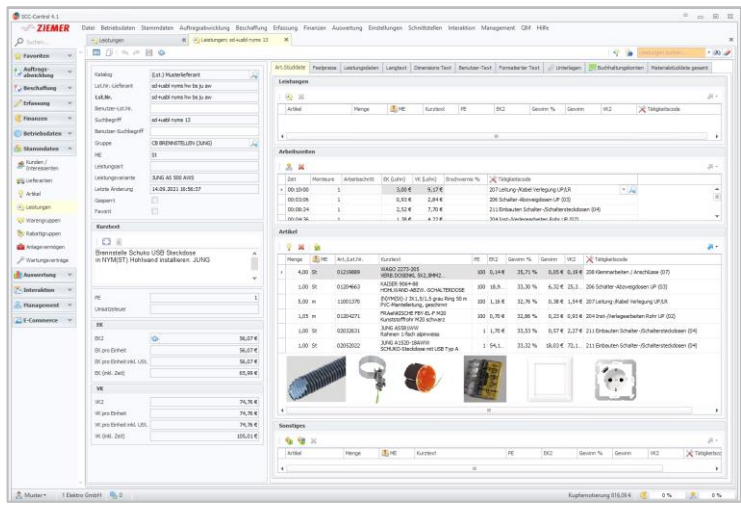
SCC-Control 4.1

ZIEMER

Datei Betriebsdaten Stammdaten Auftragsabwicklung Beschaffung Erfassung Finanzen Auswertung Einstellungen Schnittstellen Interaktion Management QM Hilfe

Suchen...

Favoriten
Auftragsabwicklung
Beschaffung
Erfassung
Finanzen
Betriebsdaten
Stammdaten
Kunden / Interessenten
Lieferanten
Artikel
Leistungen
Warengruppen
Rabattgruppen
Anlagevermögen
Wartungsverträge
Auswertung
Interaktion
Management
E-Commerce

Leistungen
Leistungen: sd-lusbl nyms 13

Katalog (Lst.) Musterlieferant
Lst.Nr. Lieferant sd-lusbl nyms hv bs ju aw
Lst.Nr. sd-lusbl nyms hv bs ju aw
Benutzer-Lst.Nr.
Suchbegriff sd-lusbl nyms 13
Benutzer-Suchbegriff
Gruppe CB BRENNSTELLEN (JUNG)
ME St
Leistungsart
Leistungsvariante JUNG AS 500 AWS
Letzte Änderung 14.09.2021 16:56:57
Gesperrt
Favorit

Kurztext
Brennstelle Schuko USB Steckdose in NYM(ST) Hohlwand installieren. JUNG

PE 1
Umsatzsteuer

EK
EK2 56,07 €
EK pro Einheit 56,07 €
EK pro Einheit inkl. USt. 56,07 €
EK (inkl. Zeit) 65,99 €

VK
VK2 74,76 €
VK pro Einheit 74,76 €
VK pro Einheit inkl. USt. 74,76 €
VK (inkl. Zeit) 105,01 €

Art.Stückliste | Festpreise | Leistungsdaten | Langtext | Dimensions Text | Benutzer-Text | Formatierter Text | Unterlagen | Buchhaltungskonten | Materialstückliste gesamt

Leistungen
| Artikel | Menge | ME | Kurztext | PE | EK2 | Gewinn % | Gewinn | VK2 | Tätigkeitscode |
|---|---|---|---|---|---|---|---|---|---|

Arbeitszeiten
| Zeit | Monteure | Arbeitszeit | EK (Lohn) | VK (Lohn) | Erschwernis % | Tätigkeitscode |
|---|---|---|---|---|---|---|
| 00:10:00 | 1 | 00:10:00 | 3,00 € | 9,17 € | | 207 Leitung-/Kabel Verlegung UP,R |
| 00:03:06 | 1 | | 0,93 € | 2,84 € | | 206 Schalter-Abzweigdosen UP (03) |
| 00:08:24 | 1 | | 2,52 € | 7,70 € | | 211 Einbauten Schalter-/Schalterstecdosen (04) |
| 00:04:36 | 1 | | 1,38 € | 4,22 € | | 204 Inst.-Verlegearbeiten Rohr UP (02) |

Artikel
| Menge | ME | Art.Lst.Nr. | Kurztext | PE | EK2 | Gewinn % | Gewinn | VK2 | Tätigkeitscode |
|---|---|---|---|---|---|---|---|---|---|
| 4,00 | St | 01210889 | WAGO 2273-205 VERB.DOSENKL.5X2,5MM2 | 100 | 0,14 € | 33,71 % | 0,05 € | 0,19 € | 208 Klemmarbeiten / Anschlüsse (07) |
| 1,00 | St | 01204663 | KAISER 9064-88 HOHLWAND-ABZW.-SCHALTERDOSE | 100 | 18,9... | 33,30 % | 6,32 € | 25,3... | 206 Schalter-Abzweigdosen UP (03) |
| 5,00 | m | 11001376 | (NYM(St)-J 3X1,5/1,5 grau Ring 50 m PVC-Mantelleitung, geschirmt | 100 | 1,16 € | 32,76 % | 0,38 € | 1,54 € | 207 Leitung-/Kabel Verlegung UP,R |
| 1,05 | m | 01204271 | FRAenkISCHE FBY-EL-F M20 Kunststoffrohr M20 schwarz | 100 | 0,70 € | 32,86 % | 0,23 € | 0,93 € | 204 Inst.-Verlegearbeiten Rohr UP (02) |
| 1,00 | St | 02032631 | JUNG AS581WW Rahmen 1-fach alpinweiss | 1 | 1,70 € | 33,53 % | 0,57 € | 2,27 € | 211 Einbauten Schalter-/Schalterstecdosen (04) |
| 1,00 | St | 02052022 | JUNG A1520-18AWW SCHUKO-Steckdose mit USB Typ A | 100 | 54,1... | 33,32 % | 18,03 € | 72,1... | 211 Einbauten Schalter-/Schalterstecdosen (04) |

Sonstiges
| Artikel | Menge | ME | Kurztext | PE | EK2 | Gewinn % | Gewinn | VK2 | Tätigkeitscode |
|---|---|---|---|---|---|---|---|---|---|

Muster 1 Elektro GmbH 0
Kupfernotierung 816,09 € 0 % 0 %